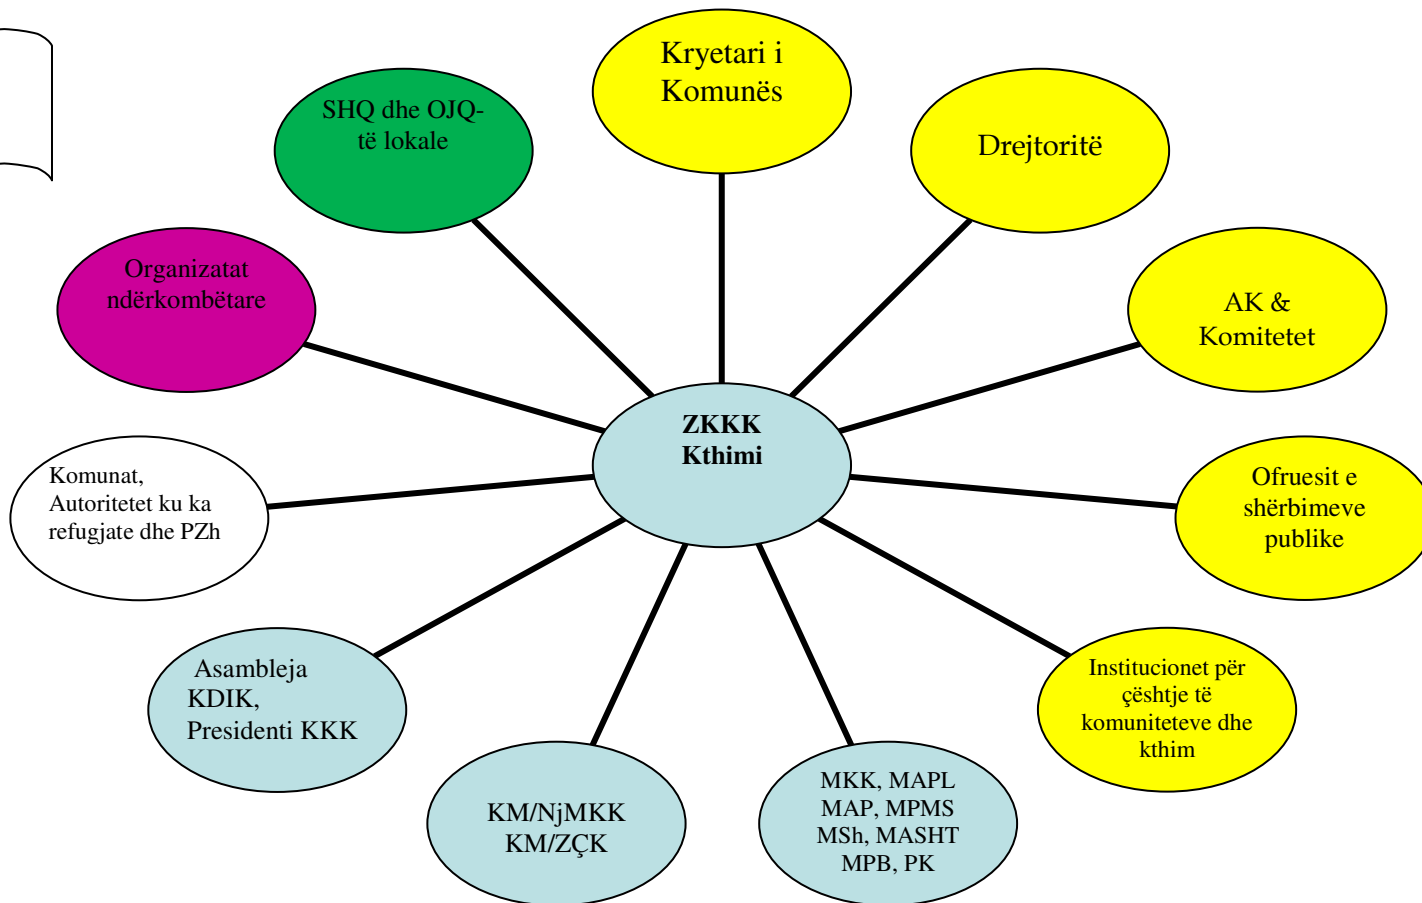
Kryetari i Komunës

Drejtoritë

SHQ dhe OJQ-të lokale

Organizatat ndërkombëtare

AK & Komitetet

ZKKK
Kthimi

Komunat, Autoritetet ku ka refugjate dhe PZh

Ofruesit e shërbimeve publike

Asambleja KDIK, Presidenti KKK

Institucionet për çështje të komuniteteve dhe kthim

KM/NjMKK
KM/ZÇK

MKK, MAPL
MAP, MPMS
MSh, MASHT
MPB, PK